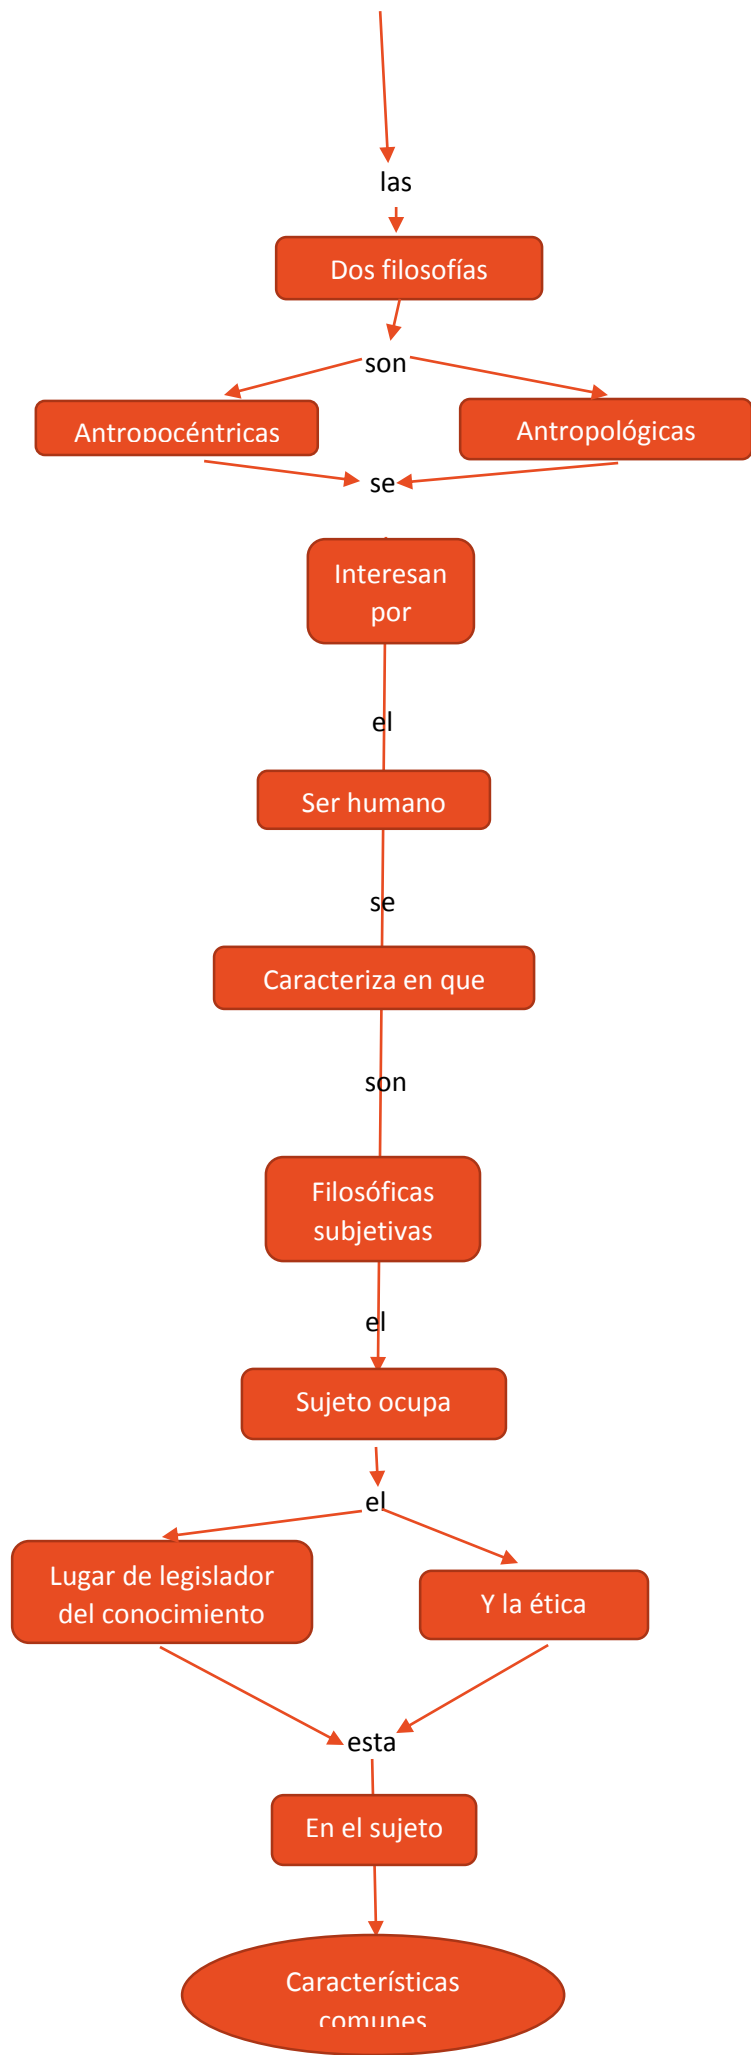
las

Dos filosofías

son

Antropocéntricas

Antropológicas

se

Interesan por

el

Ser humano

se

Caracteriza en que

son

Filosóficas subjetivas

el

Sujeto ocupa

el

Lugar de legislador del conocimiento

Y la ética

esta

En el sujeto

Características comunes